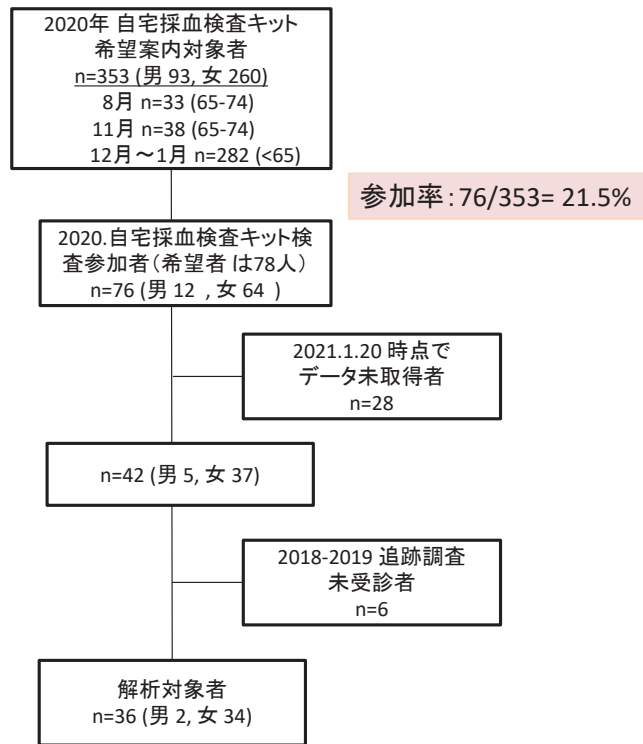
2020年 自宅採血検査キット
希望案内対象者
n=353 (男 93, 女 260)
8月 n=33 (65-74)
11月 n=38 (65-74)
12月～1月 n=282 (<65)

参加率:76/353= 21.5%

2020.自宅採血検査キット検査参加者（希望者 は78人）
n=76 (男 12 , 女 64 )

2021.1.20 時点で
データ未取得者
n=28

n=42 (男 5, 女 37)

2018-2019 追跡調査
未受診者
n=6

解析対象者
n=36 (男 2, 女 34)